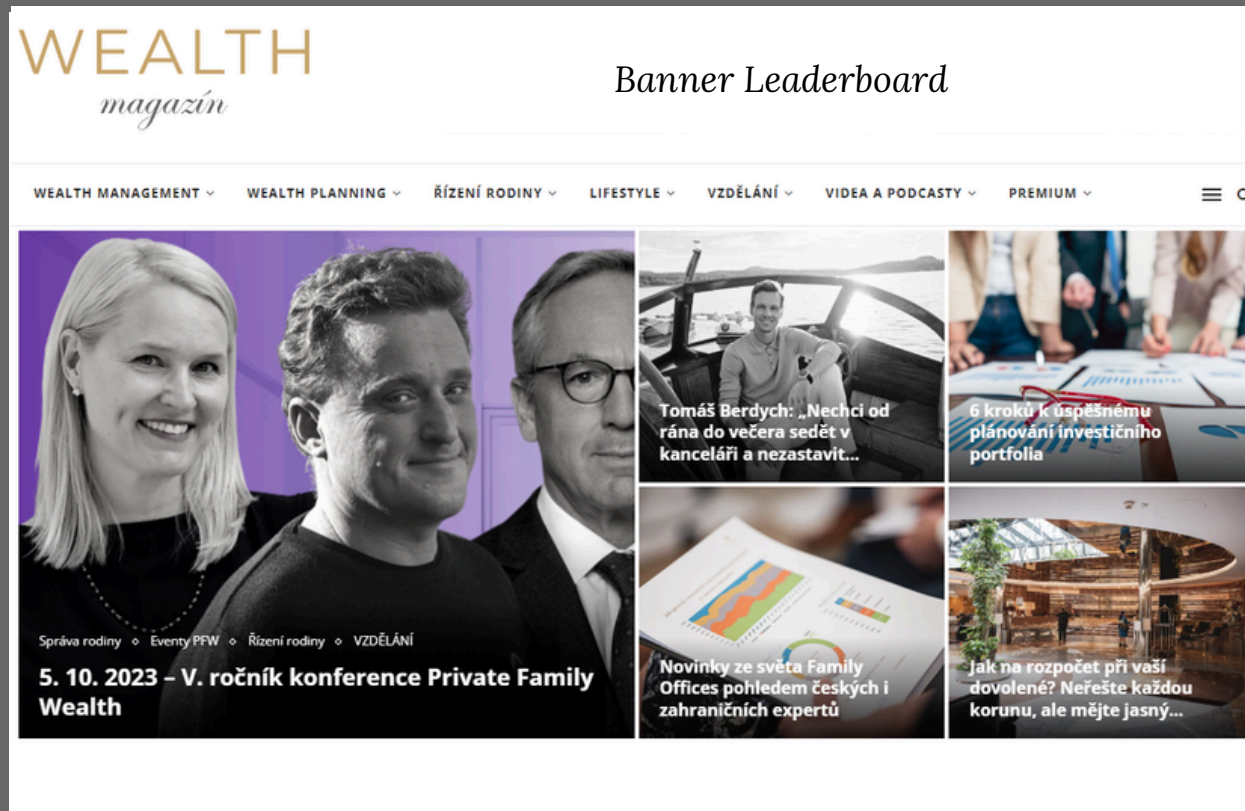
WEALTH
magazín

Banner Leaderboard

WEALTH MANAGEMENT WEALTH PLANNING ŘÍZENÍ RODINY LIFESTYLE VZDĚLÁNÍ VIDEA A PODCASTY PREMIUM

Správa rodiny Eventy PFW Řízení rodiny VZDĚLÁNÍ

5. 10. 2023 – V. ročník konference Private Family Wealth

Tomáš Berdych: „Nechci od rána do večera sedět v kanceláři a nezastavit...

6 kroků k úspěšnému plánování investičního portfolia

Novinky ze světa Family Offices pohledem českých i zahraničních expertů

Jak na rozpočet při vaší dovolené? Neřešte každou korunu, ale mějte jasný...